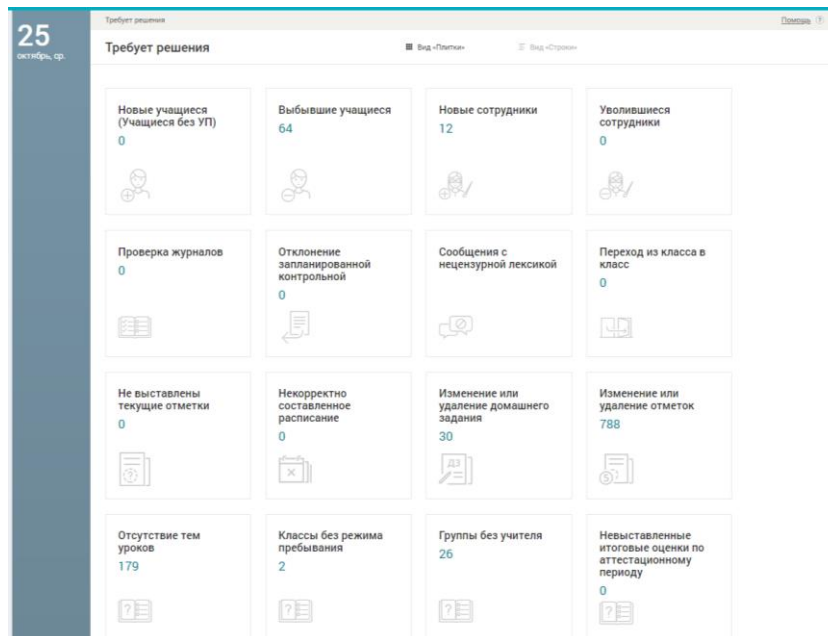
25
октябрь, ср.

Требует решения

Помощь ?

Требует решения

Вид «Плитки»

Вид «Строки»

Новые учащиеся (Учащиеся без УП)
0

Выбывшие учащиеся
64

Новые сотрудники
12

Уволившиеся сотрудники
0

Проверка журналов
0

Отклонение запланированной контрольной
0

Сообщения с нецензурной лексикой

Переход из класса в класс
0

Не выставлены текущие отметки
0

Некорректно составленное расписание
0

Изменение или удаление домашнего задания
30

Изменение или удаление отметок
788

Отсутствие тем уроков
179

Классы без режима пребывания
2

Группы без учителя
26

Невыставленные итоговые оценки по аттестационному периоду
0